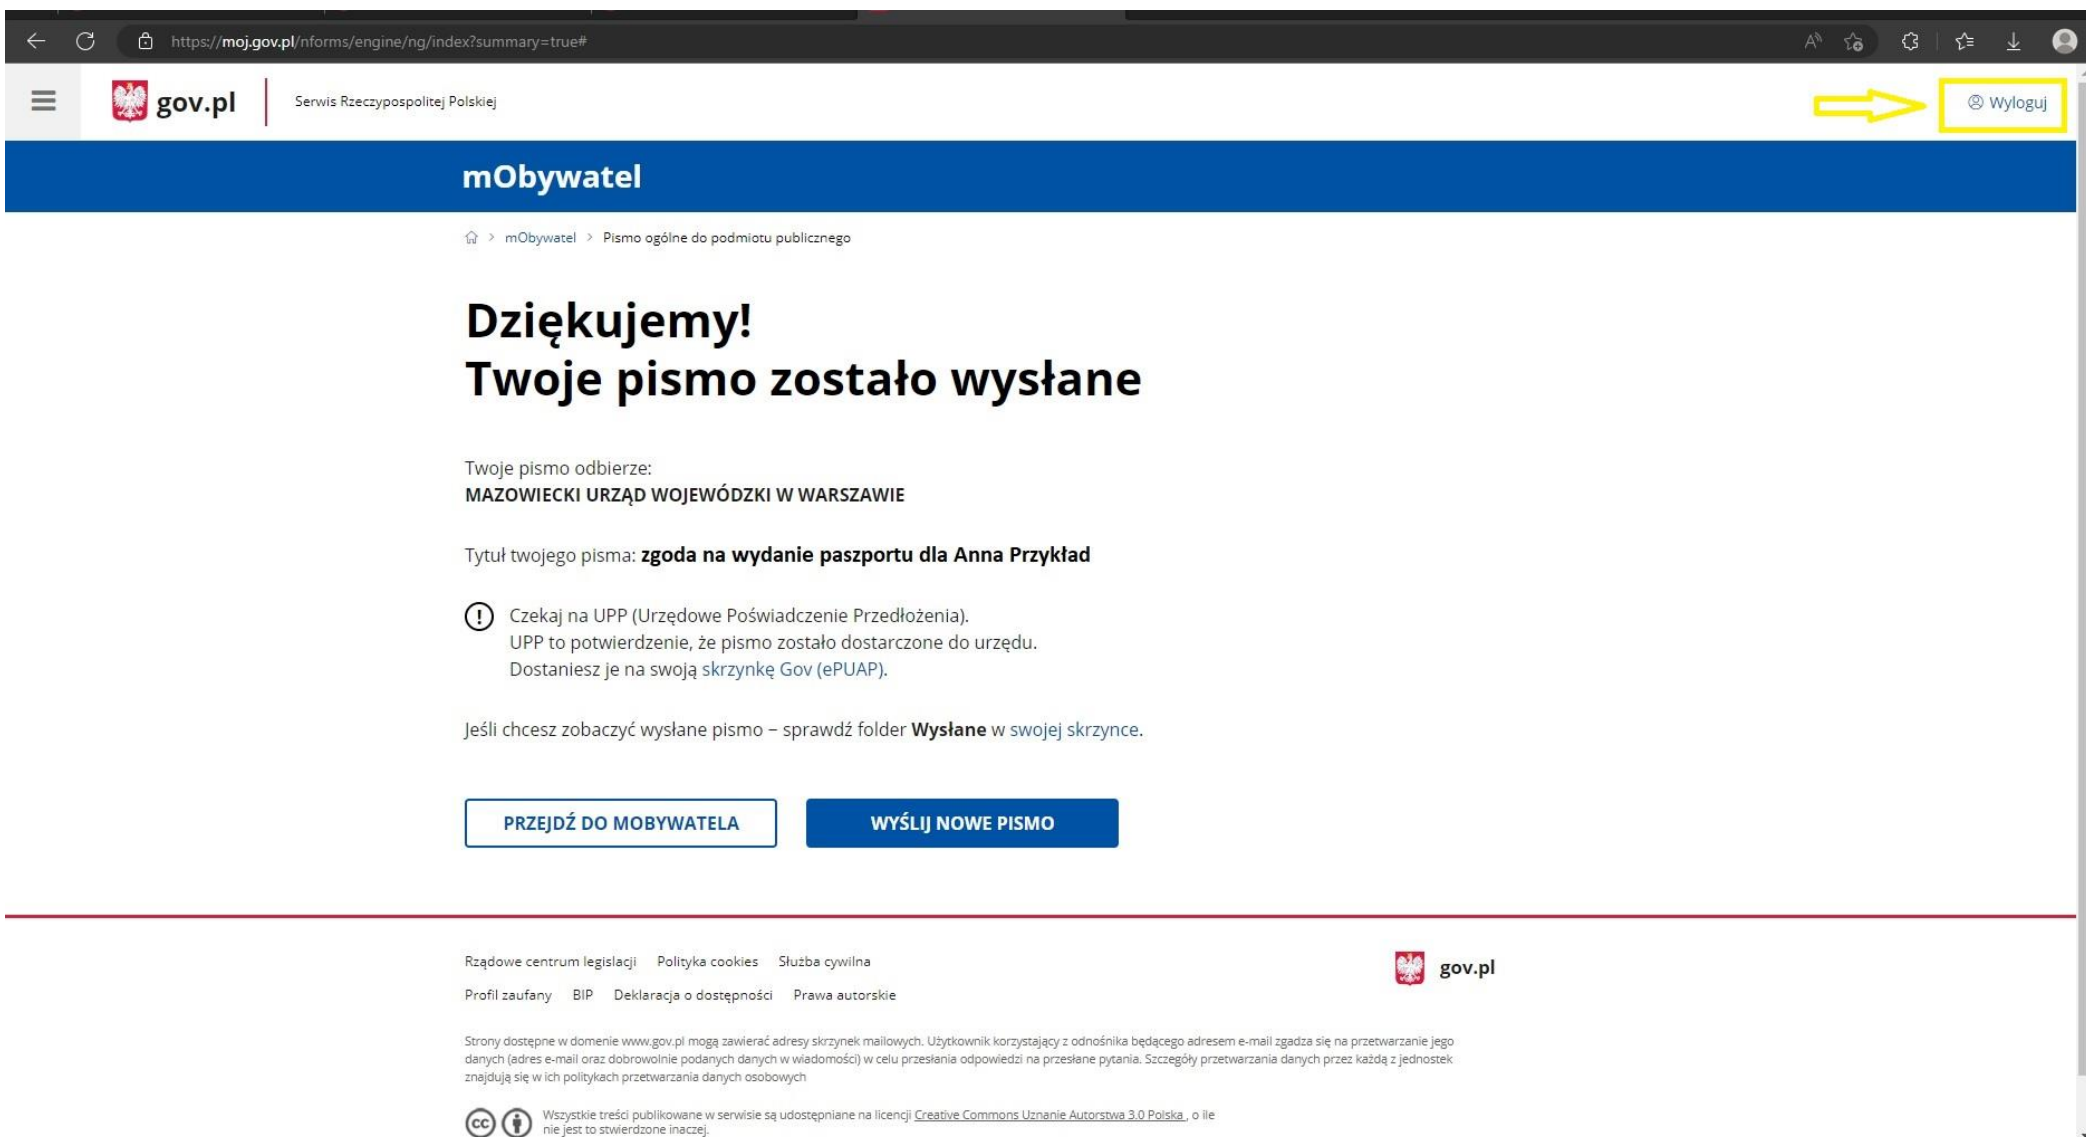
https://moj.gov.pl/nforms/engine/ng/index?summary=true#

gov.pl Serwis Rzeczypospolitej Polskiej

Wyloguj

mObywatel

mObywatel > Pismo ogólne do podmiotu publicznego

Dziękujemy!
Twoje pismo zostało wysłane

Twoje pismo odbierze:
MAZOWIECKI URZĄD WOJEWÓDZKI W WARSZAWIE

Tytuł twojego pisma: zgoda na wydanie paszportu dla Anna Przykład

Czekaj na UPP (Urzędowe Poświadczenie Przedłożenia).
UPP to potwierdzenie, że pismo zostało dostarczone do urzędu.
Dostaniesz je na swoją skrzynkę Gov (ePUAP).

Jeśli chcesz zobaczyć wysłane pismo – sprawdź folder Wysłane w swojej skrzynce.

PRZEJDŹ DO MOBYWATELA

WYŚLIJ NOWE PISMO

Rządowe centrum legislacji Polityka cookies Służba cywilna
Profil zaufany BIP Deklaracja o dostępności Prawa autorskie

gov.pl

Strony dostępne w domenie www.gov.pl mogą zawierać adresy skrzynek mailowych. Użytkownik korzystający z odnośnika będącego adresem e-mail zgadza się na przetwarzanie jego danych (adres e-mail oraz dobrowolnie podanych danych w wiadomości) w celu przesłania odpowiedzi na przesłane pytania. Szczegóły przetwarzania danych przez każdą z jednostek znajdują się w ich politykach przetwarzania danych osobowych

Wszystkie treści publikowane w serwisie są udostępniane na licencji Creative Commons Uznanie Autorstwa 3.0 Polska , o ile nie jest to stwierdzone inaczej.